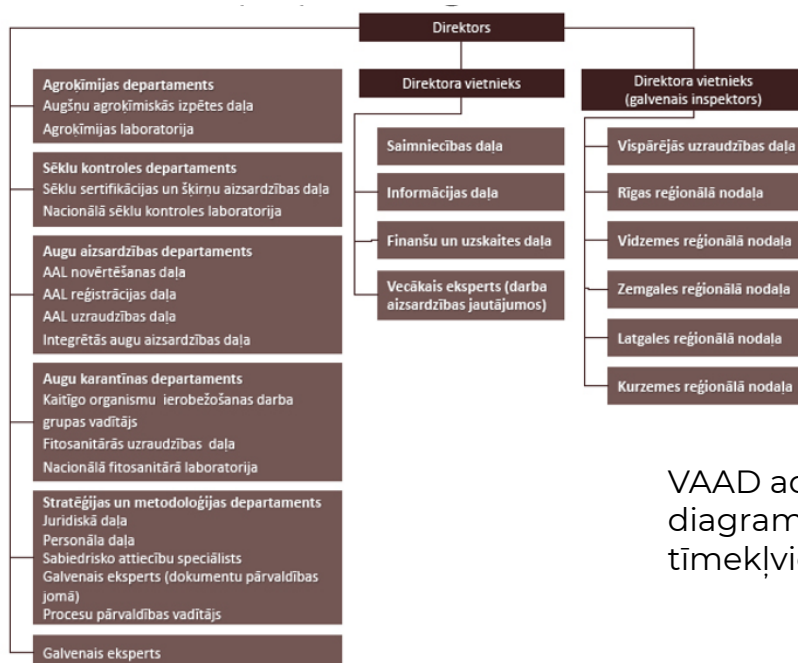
Direktors

Agroķīmijas departaments
Augšņu agroķīmiskās izpētes daļa
Agroķīmijas laboratorija

Sēklu kontroles departaments
Sēklu sertifikācijas un šķirņu aizsardzības daļa
Nacionālā sēklu kontroles laboratorija

Augu aizsardzības departaments
AAL novērtēšanas daļa
AAL reģistrācijas daļa
AAL uzraudzības daļa
Integrētās augu aizsardzības daļa

Augu karantīnas departaments
Kaitīgo organismu ierobežošanas darba grupas vadītājs
Fitosanitārās uzraudzības daļa
Nacionālā fitosanitārā laboratorija

Stratēģijas un metodoloģijas departaments
Juridiskā daļa
Personāla daļa
Sabiedrisko attiecību speciālists
Galvenais eksperts (dokumentu pārvaldības jomā)
Procesu pārvaldības vadītājs

Galvenais eksperts

Direktora vietnieks

Saimniecības daļa

Informācijas daļa

Finanšu un uzskaites daļa

Vecākais eksperts (darba aizsardzības jautājumos)

Direktora vietnieks (galvenais inspektors)

Vispārējās uzraudzības daļa

Rīgas reģionālā nodaļa

Vidzemes reģionālā nodaļa

Zemgales reģionālā nodaļa

Latgales reģionālā nodaļa

Kurzemes reģionālā nodaļa

VAAD ac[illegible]
diagram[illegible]
tīmekļvi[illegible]